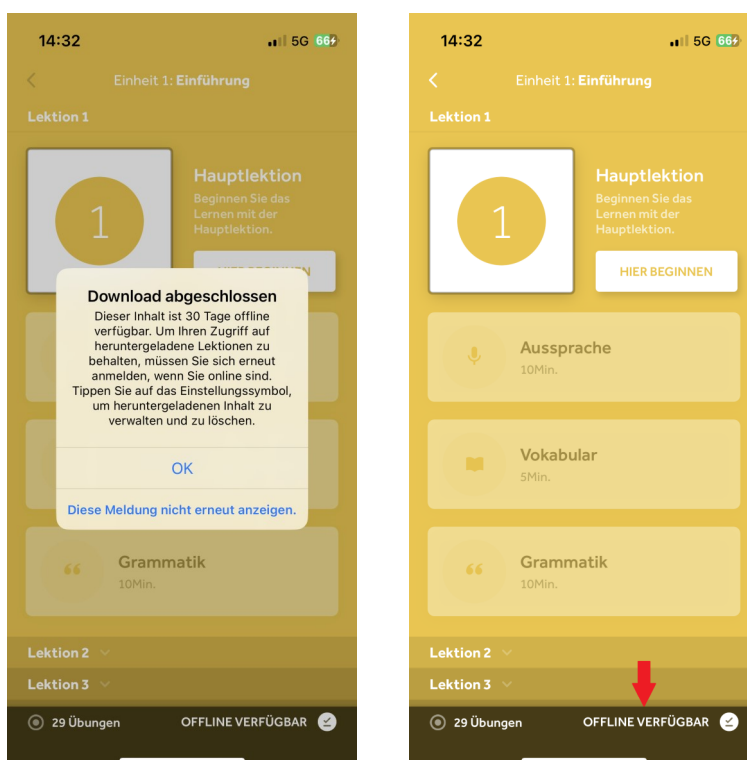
14:32
5G 66

Einheit 1: Einführung

Lektion 1

1

Hauptlektion
Beginnen Sie das Lernen mit der Hauptlektion.

HIER BEGINNEN

Download abgeschlossen
Dieser Inhalt ist 30 Tage offline verfügbar. Um Ihren Zugriff auf heruntergeladene Lektionen zu behalten, müssen Sie sich erneut anmelden, wenn Sie online sind. Tippen Sie auf das Einstellungssymbol, um heruntergeladenen Inhalt zu verwalten und zu löschen.

OK

Diese Meldung nicht erneut anzeigen.

Grammatik
10Min.

Lektion 2

Lektion 3

29 Übungen

OFFLINE VERFÜGBAR

14:32
5G 66

Einheit 1: Einführung

Lektion 1

1

Hauptlektion
Beginnen Sie das Lernen mit der Hauptlektion.

HIER BEGINNEN

Aussprache
10Min.

Vokabular
5Min.

Grammatik
10Min.

Lektion 2

Lektion 3

29 Übungen

OFFLINE VERFÜGBAR